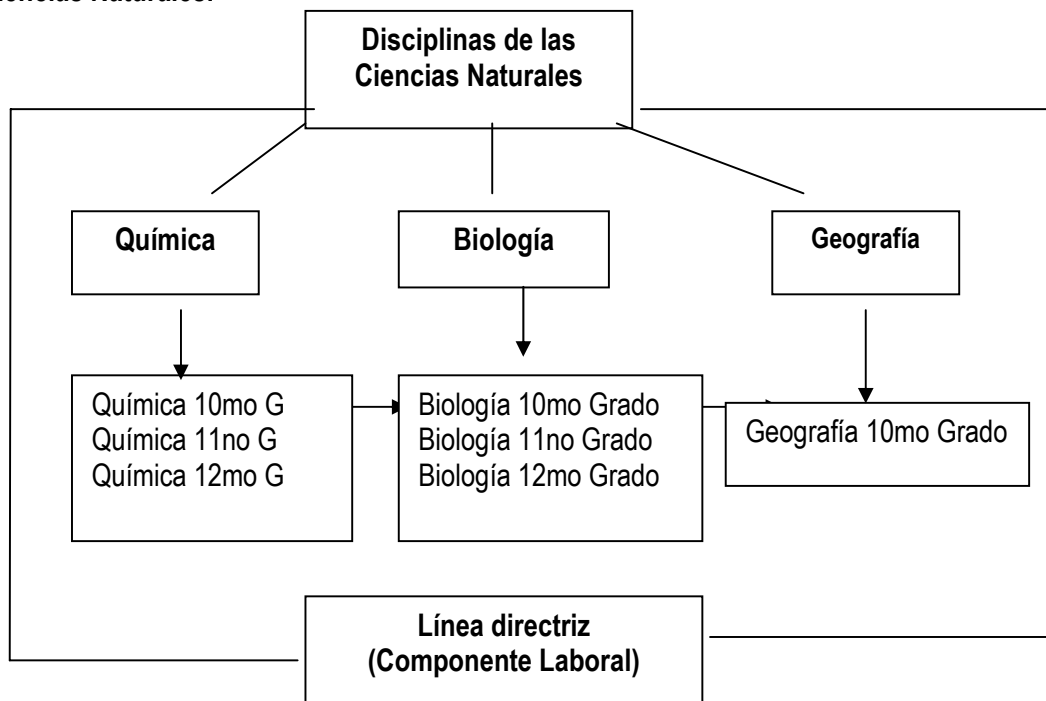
Ciencias Naturales.

Disciplinas de las Ciencias Naturales

Química

Biología

Geografía

Química 10mo G
Química 11no G
Química 12mo G

Biología 10mo Grado
Biología 11no Grado
Biología 12mo Grado

Geografía 10mo Grado

Línea directriz
(Componente Laboral)